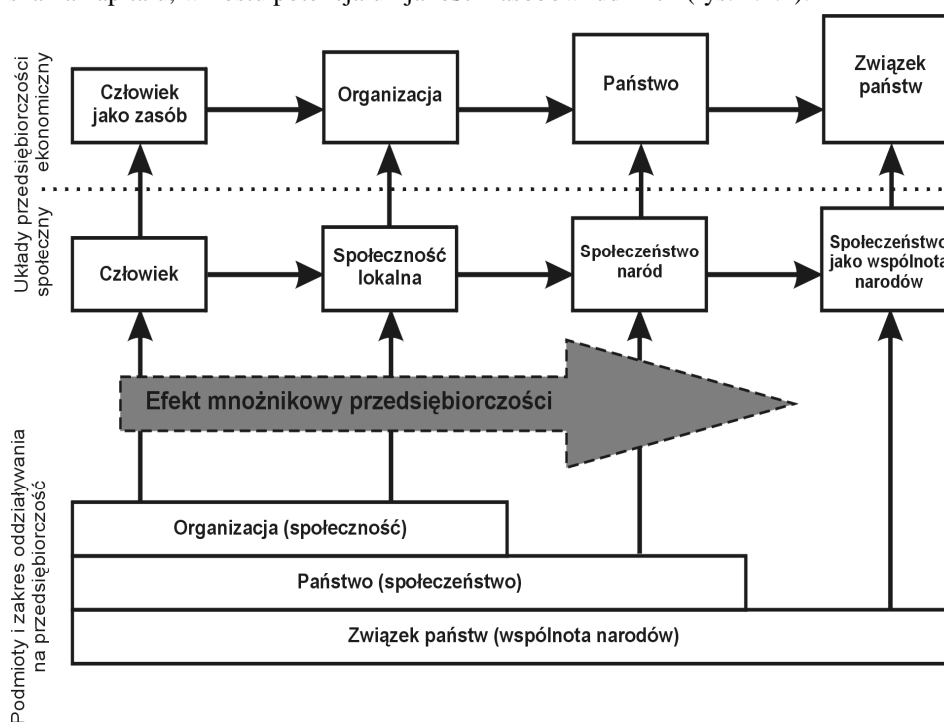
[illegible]

Układy przedsiębiorczości ekonomiczny

społeczny

Człowiek jako zasób

Organizacja

Państwo

Związek państw

Człowiek

Społeczność lokalna

Społeczeństwo naród

Społeczeństwo jako wspólnota narodów

Efekt mnożnikowy przedsiębiorczości

Podmioty i zakres oddziaływania na przedsiębiorczość

Organizacja (społeczność)

Państwo (społeczeństwo)

Związek państw (wspólnota narodów)